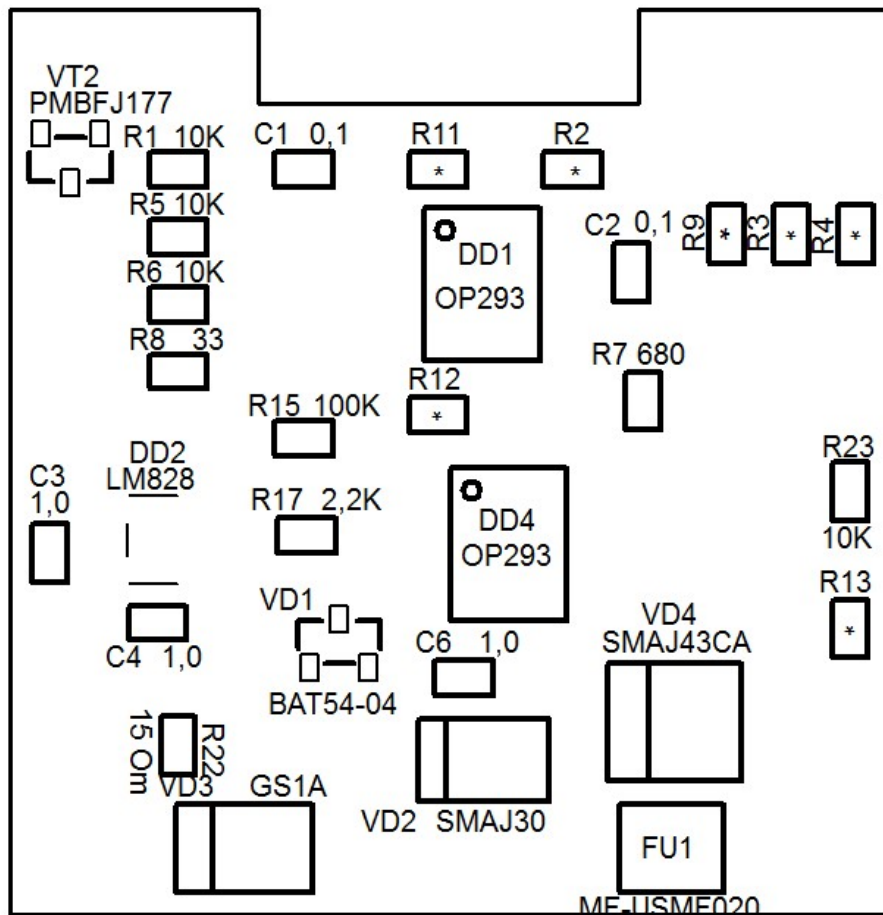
VT2
PMBFJ177
R1 10K
C1 0,1
R11
*
R2
*
R5 10K
DD1
OP293
C2 0,1
R9
*
R3
*
R4
*
R6 10K
R8 33
R7 680
R12
*
R15 100K
DD2
LM828
R23
C3
1,0
R17 2,2K
DD4
OP293
10K
R13
*
VD1
VD4
SMAJ43CA
C4 1,0
C6 1,0
BAT54-04
15 Om
R22
VD3 GS1A
VD2 SMAJ30
FU1
MF-USMF020